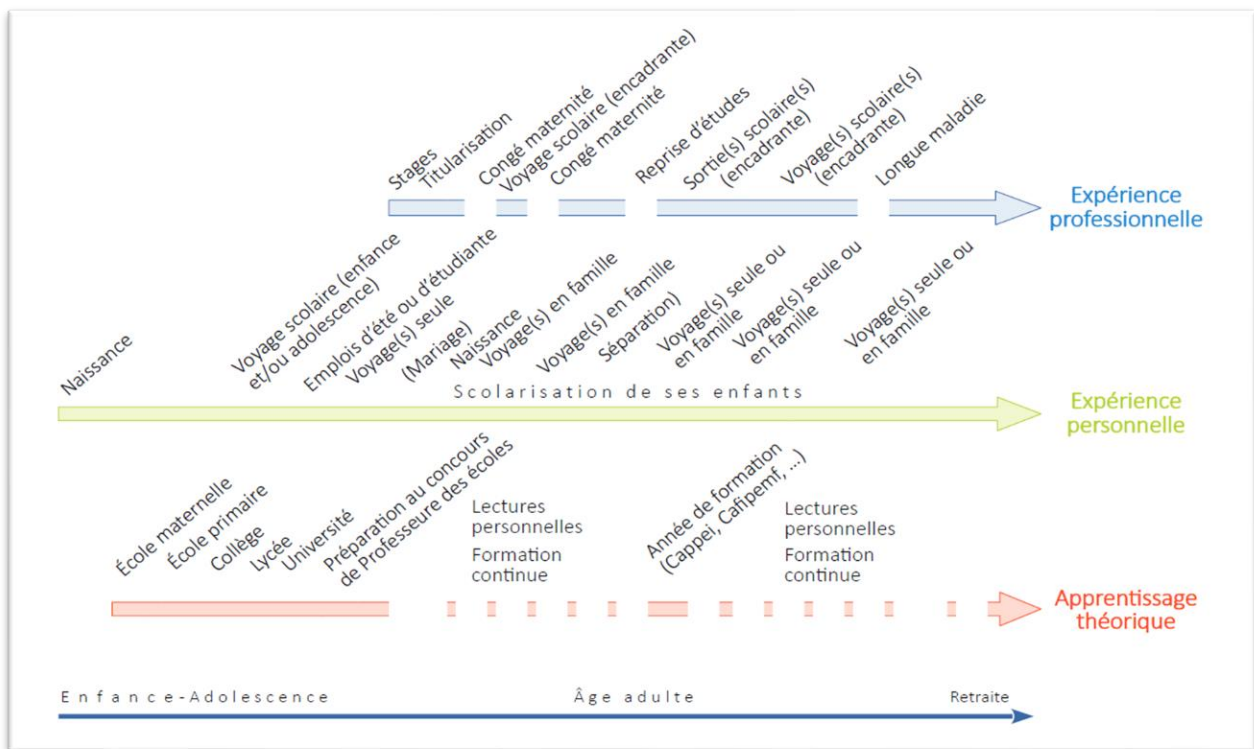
Stages
Titularisation
Congé maternité
Voyage scolaire (encadrante)
Congé maternité
Reprise d'études
Sortie(s) scolaire(s) (encadrante)
Voyage(s) scolaire(s) (encadrante)
Longue maladie

Expérience professionnelle

Naissance
Voyage scolaire (enfance et/ou adolescence)
Emplois d'été ou d'étudiante
Voyage(s) seule
(Mariage)
Naissance
Voyage(s) en famille
Voyage(s) en famille
Séparation)
Voyage(s) seule ou en famille
Voyage(s) seule ou en famille
Voyage(s) seule ou en famille

Scolarisation de ses enfants

Expérience personnelle

École maternelle
École primaire
Collège
Lycée
Université
Préparation au concours de Professeure des écoles
Lectures personnelles
Formation continue
Année de formation (Cappei, Cafipemf, ...)
Lectures personnelles
Formation continue

Apprentissage théorique

Enfance-Adolescence
Âge adulte
Retraite